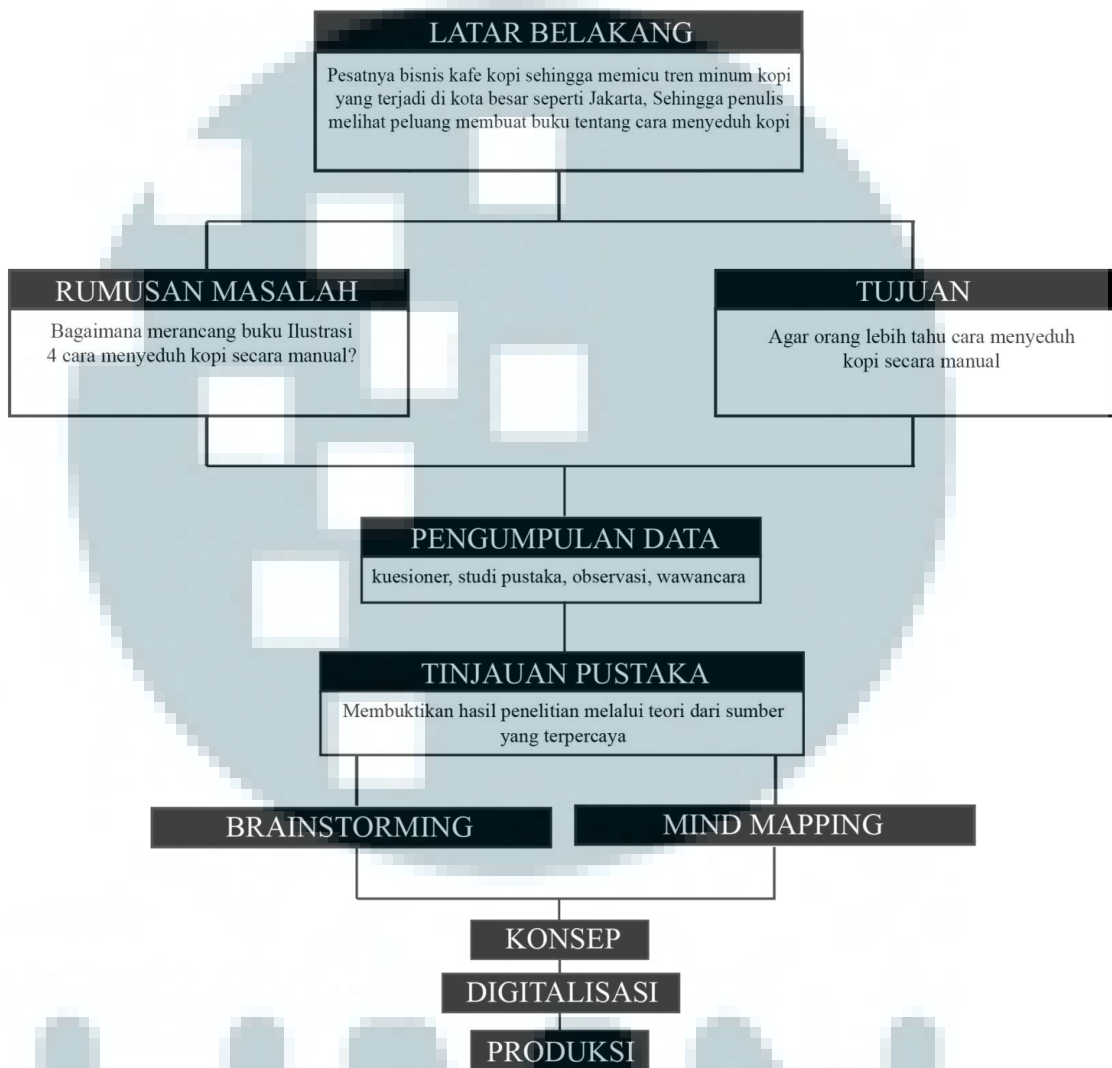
LATAR BELAKANG

Pesatnya bisnis kafe kopi sehingga memicu tren minum kopi yang terjadi di kota besar seperti Jakarta, Sehingga penulis melihat peluang membuat buku tentang cara menyeduh kopi

RUMUSAN MASALAH

Bagaimana merancang buku Ilustrasi 4 cara menyeduh kopi secara manual?

TUJUAN

Agar orang lebih tahu cara menyeduh kopi secara manual

PENGUMPULAN DATA

kuesioner, studi pustaka, observasi, wawancara

TINJAUAN PUSTAKA

Membuktikan hasil penelitian melalui teori dari sumber yang terpercaya

BRAINSTORMING

MIND MAPPING

KONSEP

DIGITALISASI

PRODUKSI